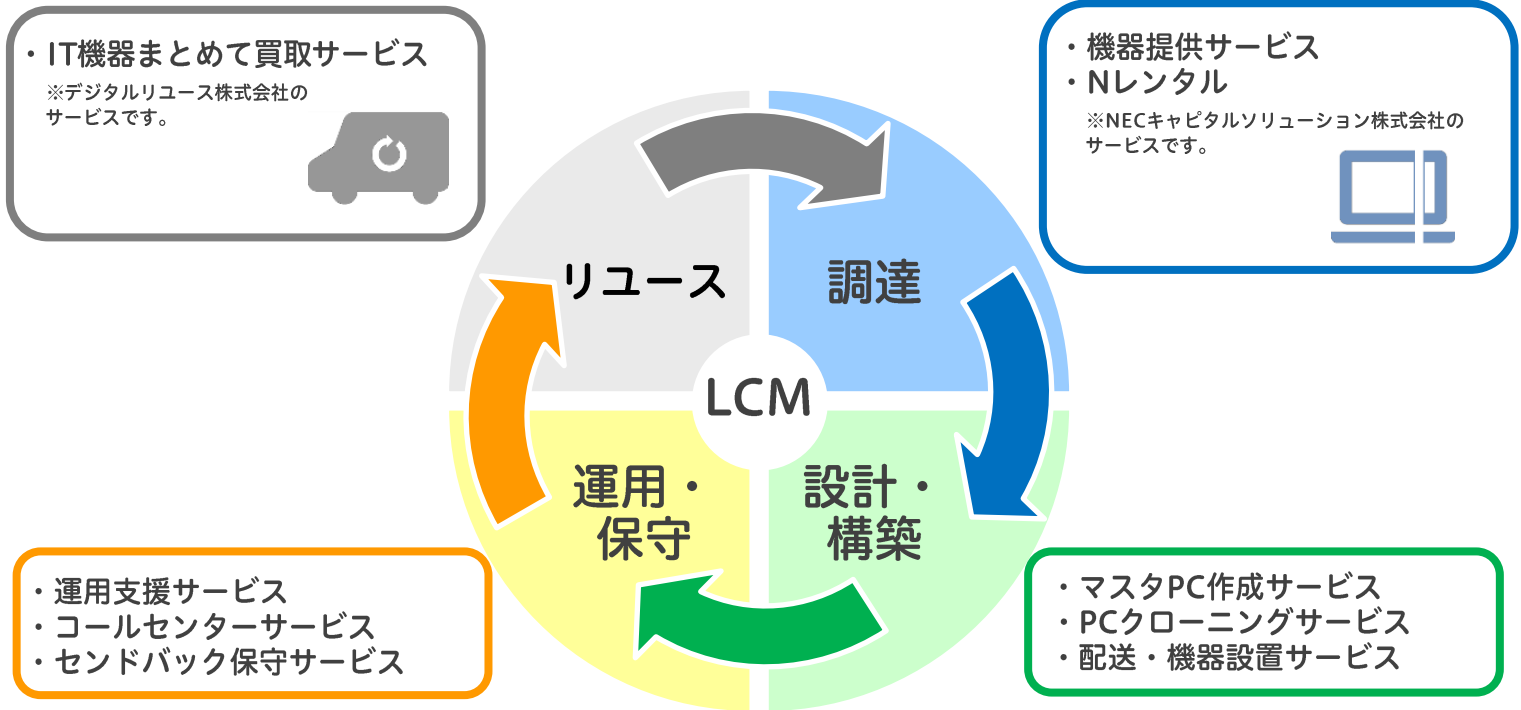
・IT機器まとめて買取サービス
※デジタルリユース株式会社のサービスです。

・機器提供サービス
・Nレンタル
※NECキャピタルソリューション株式会社のサービスです。

リユース

調達

LCM

運用・保守

設計・構築

・運用支援サービス
・コールセンターサービス
・センドバック保守サービス

・マスタPC作成サービス
・PCクローニングサービス
・配送・機器設置サービス